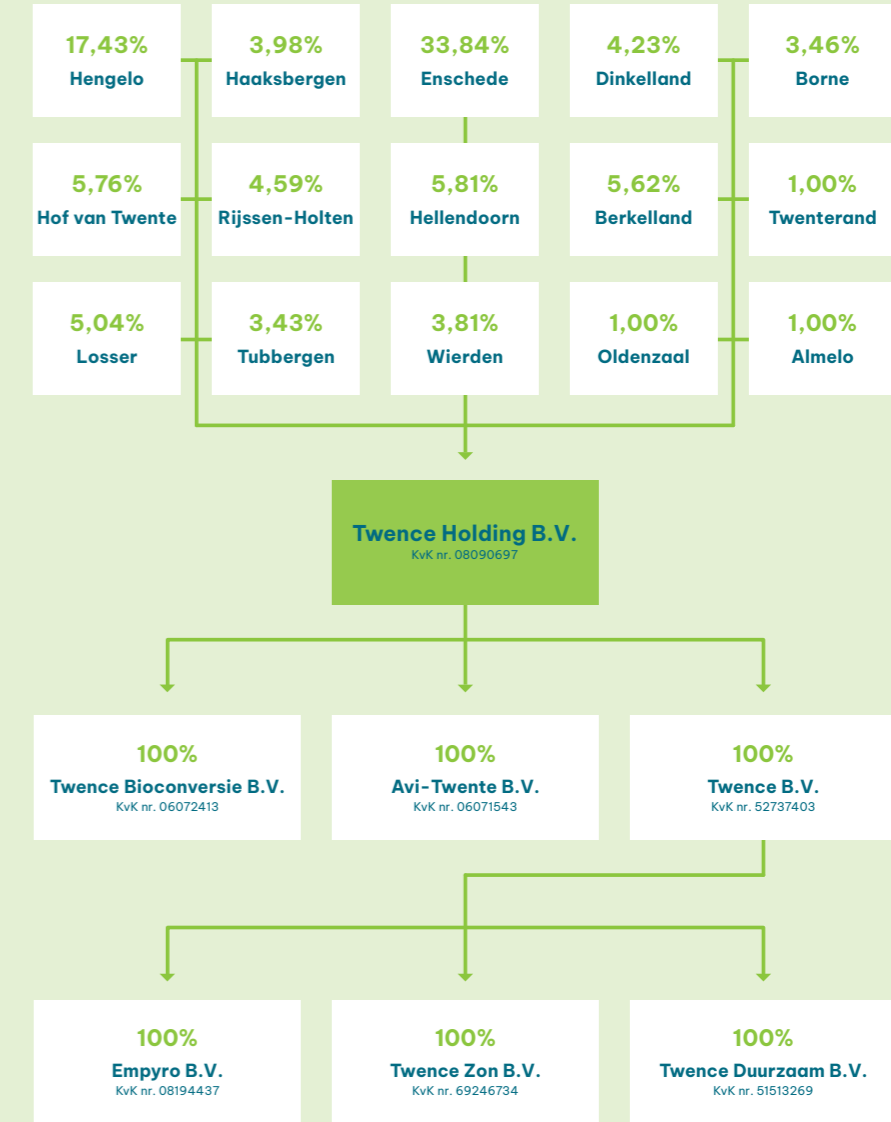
17,43%
Hengelo

3,98%
Haaksbergen

33,84%
Enschede

4,23%
Dinkelland

3,46%
Borne

5,76%
Hof van Twente

4,59%
Rijssen-Holten

5,81%
Hellendoorn

5,62%
Berkelland

1,00%
Twenterand

5,04%
Losser

3,43%
Tubbergen

3,81%
Wierden

1,00%
Oldenzaal

1,00%
Almelo

Twence Holding B.V.
KvK nr. 08090697

100%
Twence Bioconversie B.V.
KvK nr. 06072413

100%
Avi-Twente B.V.
KvK nr. 06071543

100%
Twence B.V.
KvK nr. 52737403

100%
Empyro B.V.
KvK nr. 08194437

100%
Twence Zon B.V.
KvK nr. 69246734

100%
Twence Duurzaam B.V.
KvK nr. 51513269